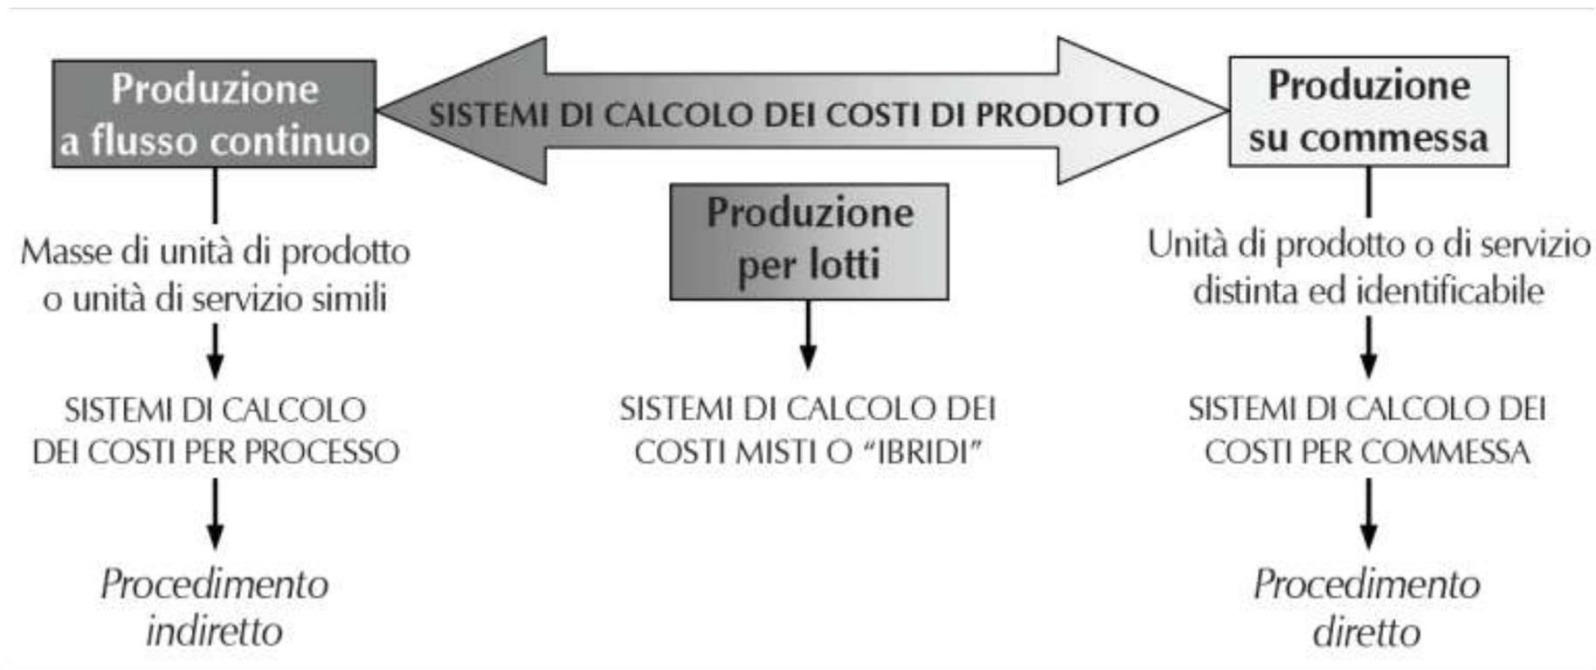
Produzione a flusso continuo

SISTEMI DI CALCOLO DEI COSTI DI PRODOTTO

Produzione su commessa

Masse di unità di prodotto o unità di servizio simili

SISTEMI DI CALCOLO DEI COSTI PER PROCESSO

*Procedimento indiretto*

Produzione per lotti

SISTEMI DI CALCOLO DEI COSTI MISTI O "IBRIDI"

Unità di prodotto o di servizio distinta ed identificabile

SISTEMI DI CALCOLO DEI COSTI PER COMMESSA

*Procedimento diretto*